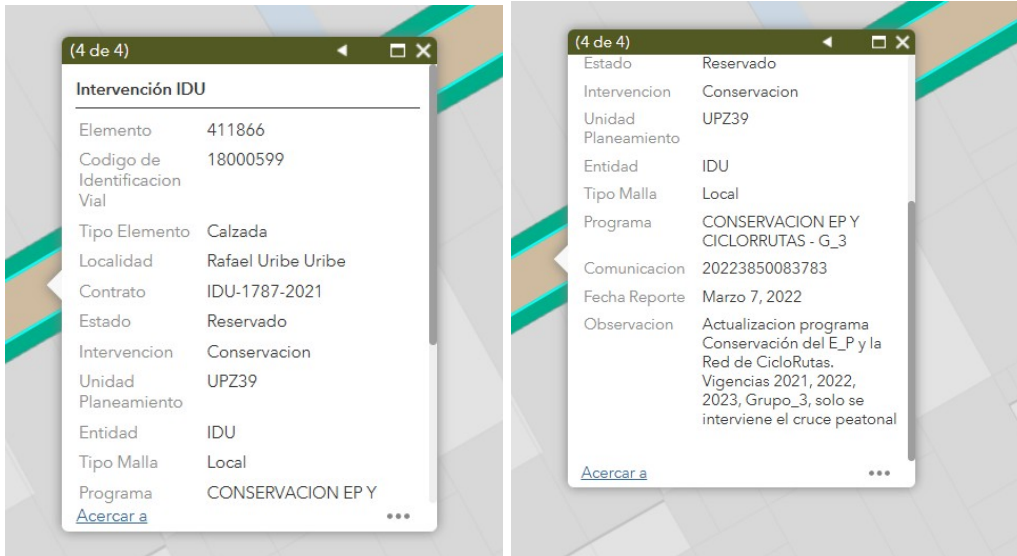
(4 de 4)

Intervención IDU

| | |
|---|---|
| Elemento | 411866 |
| Codigo de Identificacion Vial | 18000599 |
| Tipo Elemento | Calzada |
| Localidad | Rafael Uribe Uribe |
| Contrato | IDU-1787-2021 |
| Estado | Reservado |
| Intervencion | Conservacion |
| Unidad Planeamiento | UPZ39 |
| Entidad | IDU |
| Tipo Malla | Local |
| Programa | CONSERVACION EP Y |

Acercar a •••

(4 de 4)

| | |
|---|---|
| Estado | Reservado |
| Intervencion | Conservacion |
| Unidad Planeamiento | UPZ39 |
| Entidad | IDU |
| Tipo Malla | Local |
| Programa | CONSERVACION EP Y CICLORRUTAS - G_3 |
| Comunicacion | 20223850083783 |
| Fecha Reporte | Marzo 7, 2022 |
| Observacion | Actualizacion programa Conservación del E_P y la Red de CicloRutas. Vigencias 2021, 2022, 2023, Grupo_3, solo se interviene el cruce peatonal |

Acercar a •••